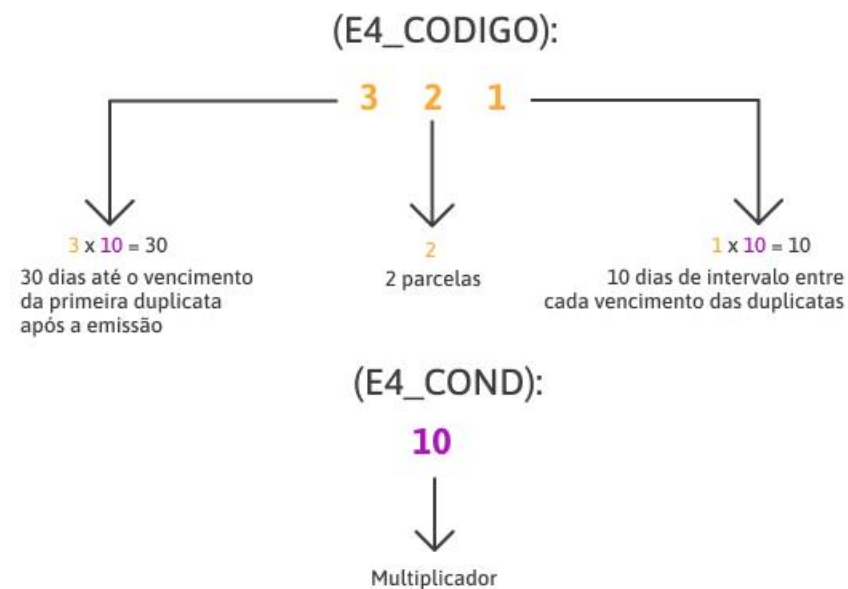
(E4_CODIGO):

3 2 1

3 x 10 = 30
30 dias até o vencimento da primeira duplicata após a emissão

2
2 parcelas

1 x 10 = 10
10 dias de intervalo entre cada vencimento das duplicatas

(E4_COND):

10

Multiplicador